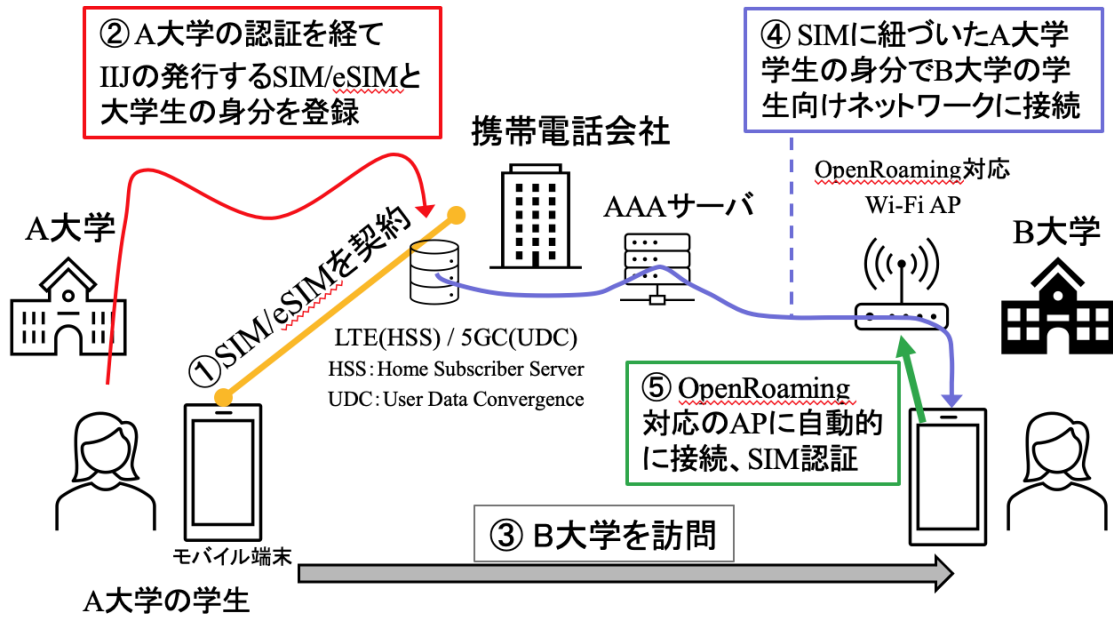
② A大学の認証を経て
IIJの発行するSIM/eSIMと
大学生の身分を登録

④ SIMに紐づいたA大学学生の身分でB大学の学生向けネットワークに接続

携帯電話会社

OpenRoaming対応
Wi-Fi AP

A大学

AAAサーバ

B大学

①SIM/eSIMを契約

LTE(HSS) / 5GC(UDC)
HSS：Home Subscriber Server
UDC：User Data Convergence

⑤ OpenRoaming
対応のAPに自動的に接続、SIM認証

モバイル端末

③ B大学を訪問

A大学の学生